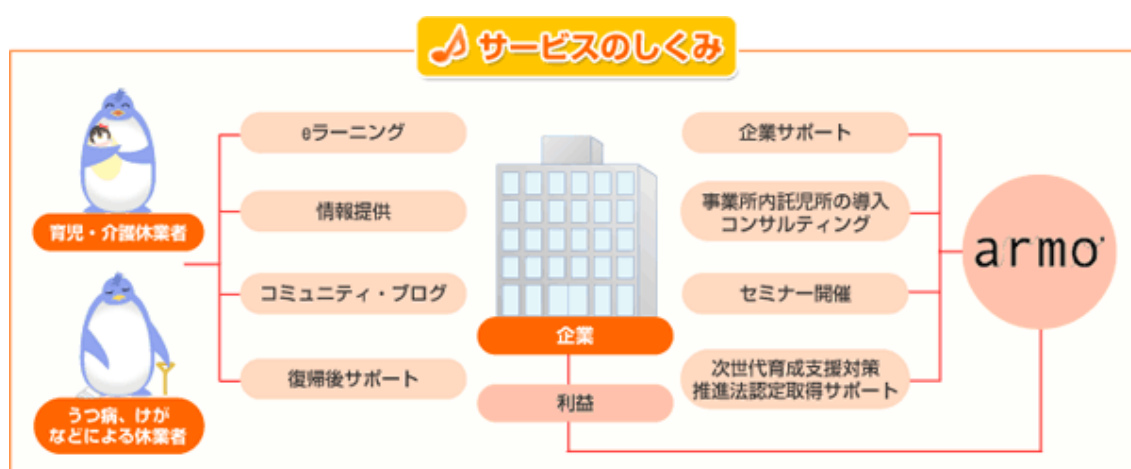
サービスのしくみ

育児・介護休業者

うつ病、けが
などによる休業者

eラーニング

情報提供

コミュニティ・ブログ

復帰後サポート

企業

利益

企業サポート

事業所内託児所の導入
コンサルティング

セミナー開催

次世代育成支援対策
推進法認定取得サポート

armo